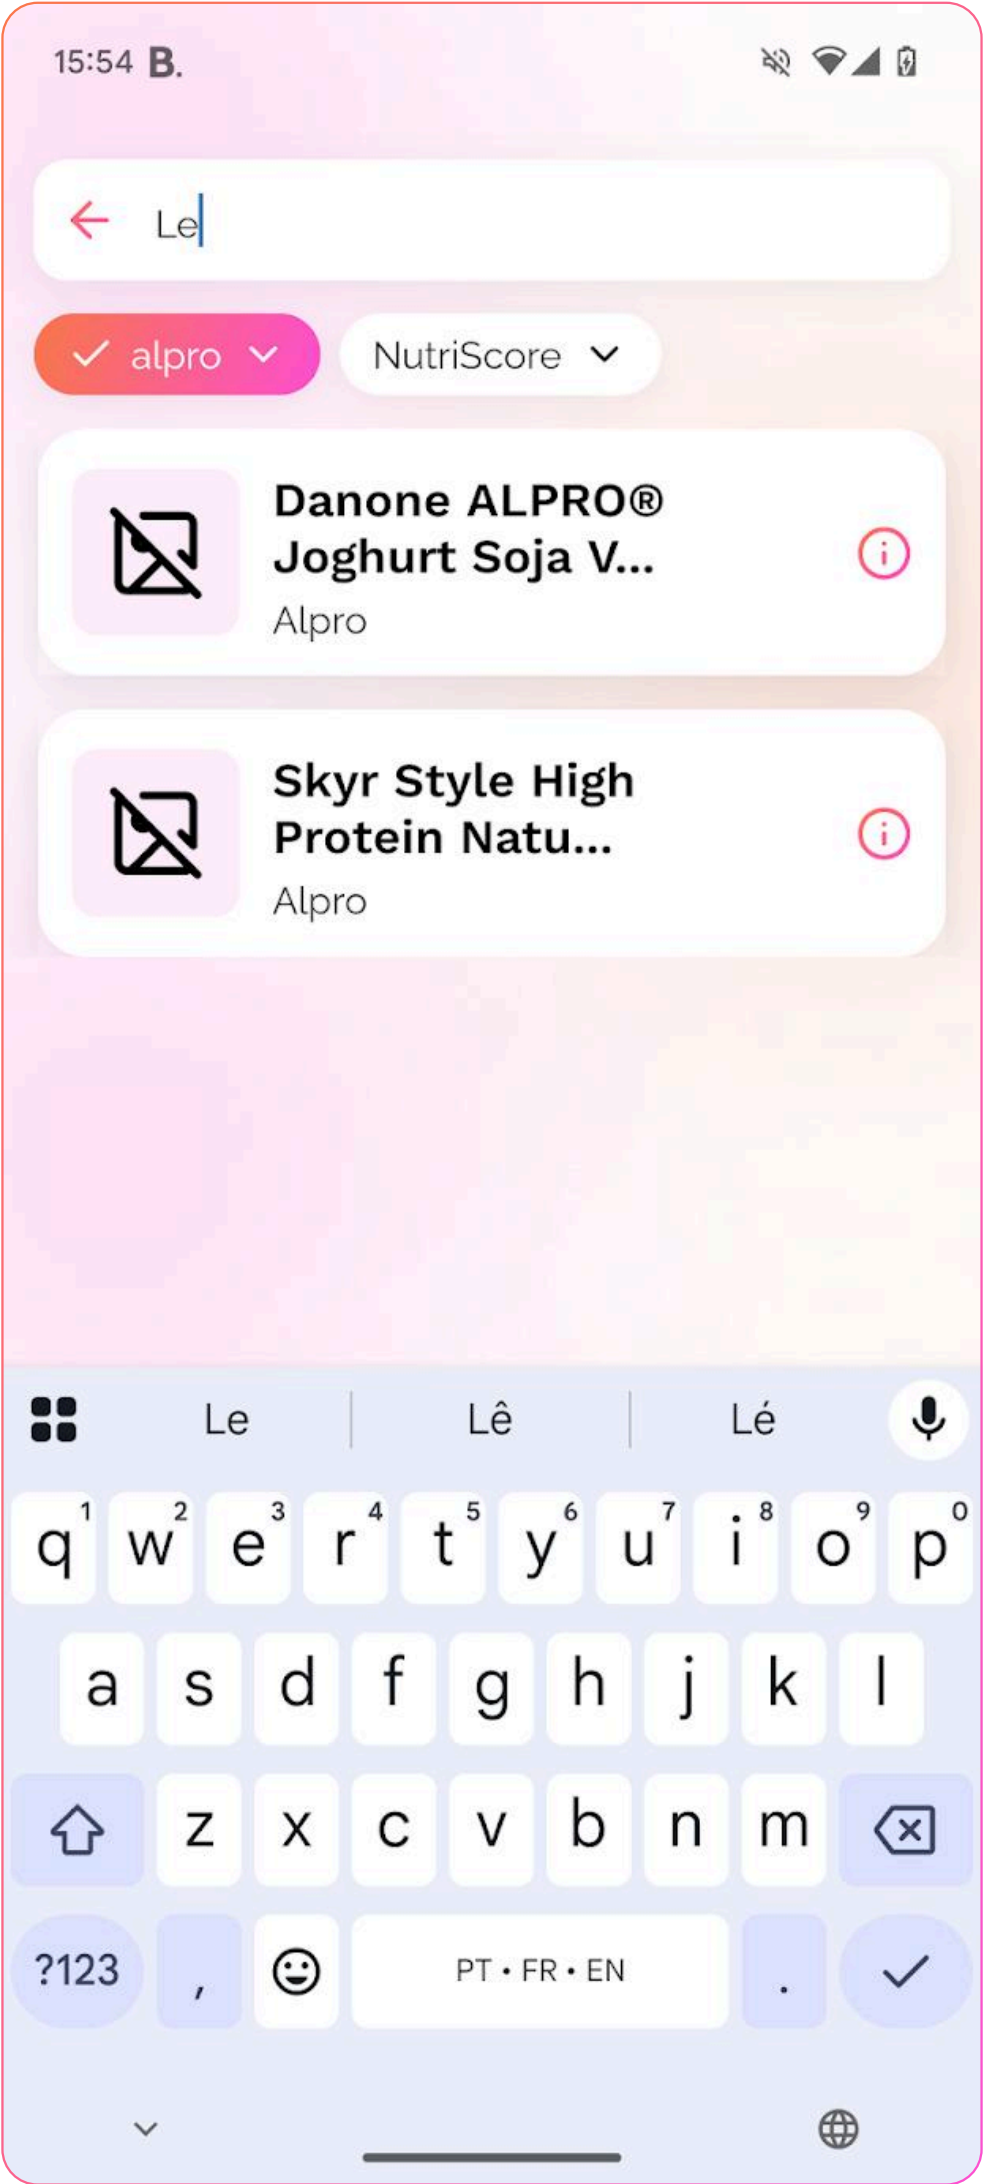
15:54 B.

Le

alpro

NutriScore

Danone ALPRO® Joghurt Soja V...
Alpro

Skyr Style High Protein Natu...
Alpro

Le | Lê | Lé

q 1 w 2 e 3 r 4 t 5 y 6 u 7 i 8 o 9 p 0
a s d f g h j k l
z x c v b n m
?123 , PT • FR • EN .